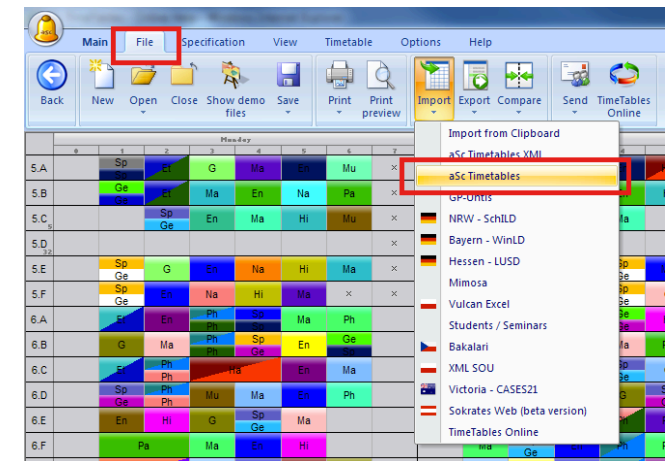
Main File Specification View Timetable Options Help

Back New Open Close Show demo files Save Print Print preview Import Export Compare Send TimeTables Online

Monday

| | 0 | 1 | 2 | 3 | 4 | 5 | 6 | 7 |
|---|---|---|---|---|---|---|---|---|
| 5.A | | Sp | Et | G | Ma | En | Mu | × |
| 5.B | | Ge | Et | Ma | En | Na | Pa | × |
| 5.C | | | Sp Ge | En | Ma | Hi | Mu | × |
| 5.D | | | | | | | | × |
| 5.E | | Sp Ge | G | En | Na | Hi | Ma | × |
| 5.F | | Sp Ge | En | Na | Hi | Ma | × | × |
| 6.A | | En | En | Ph Ph | Sp Ge | Ma | Ph | |
| 6.B | | G | Ma | Ph Ph | Sp Ge | En | Ge Sp | |
| 6.C | | En | Ph Ph | Ha | | En | Ma | |
| 6.D | | Sp Ge | Ph Ph | Mu | Ma | En | Ph | |
| 6.E | | En | Hi | G | Sp Ge | Ma | | |
| 6.F | | Pa | | Ma | En | Hi | | |

Import from Clipboard
aSc Timetables XML
aSc Timetables
GP-Untis
NRW - SchILD
Bayern - WinLD
Hessen - LUSD
Mimosa
Vulcan Excel
Students / Seminars
Bakalari
XML SOU
Victoria - CASES21
Sokrates Web (beta version)
TimeTables Online